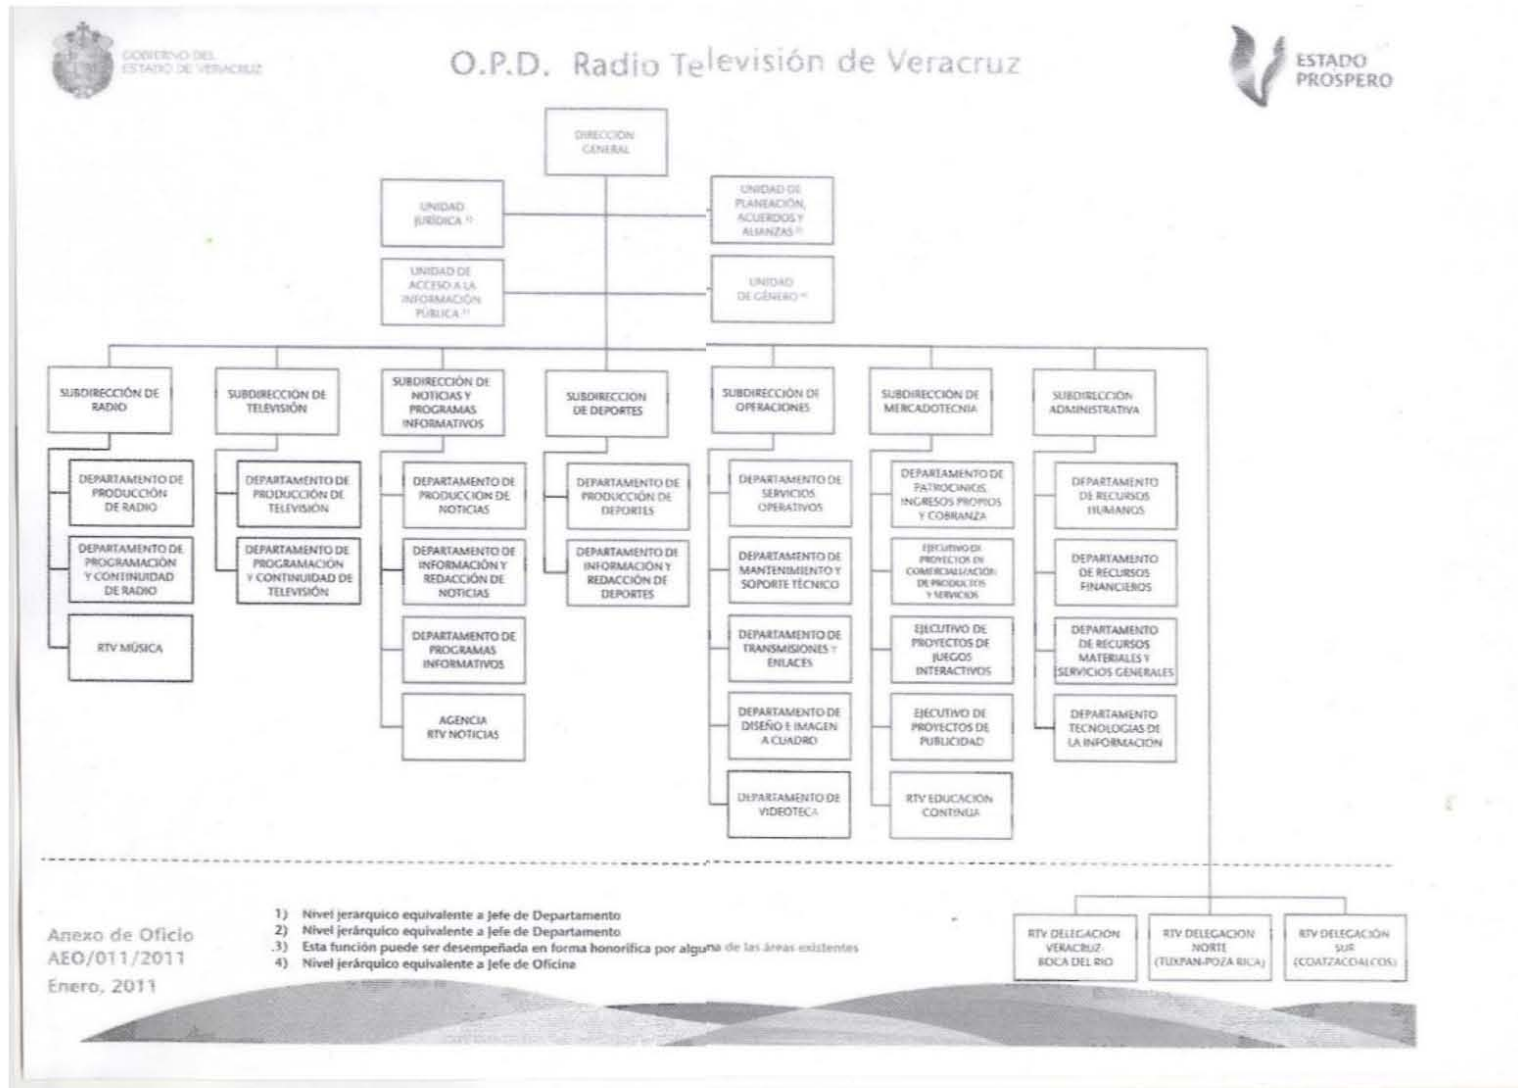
GOBIERNO DEL ESTADO DE VERACRUZ

O.P.D. Radio Televisión de Veracruz

ESTADO PROSPERO

DIRECCIÓN GENERAL

UNIDAD JURÍDICA 1)

UNIDAD DE PLANEACIÓN, ACUERDOS Y ALIANZAS 2)

UNIDAD DE ACCESO A LA INFORMACIÓN PÚBLICA 3)

UNIDAD DE GÉNERO 4)

SUBDIRECCIÓN DE RADIO

DEPARTAMENTO DE PRODUCCIÓN DE RADIO

DEPARTAMENTO DE PROGRAMACIÓN Y CONTINUIDAD DE RADIO

RTV MÚSICA

SUBDIRECCIÓN DE TELEVISIÓN

DEPARTAMENTO DE PRODUCCIÓN DE TELEVISIÓN

DEPARTAMENTO DE PROGRAMACIÓN Y CONTINUIDAD DE TELEVISIÓN

SUBDIRECCIÓN DE NOTICIAS Y PROGRAMAS INFORMATIVOS

DEPARTAMENTO DE PRODUCCIÓN DE NOTICIAS

DEPARTAMENTO DE INFORMACIÓN Y REDACCIÓN DE NOTICIAS

DEPARTAMENTO DE PROGRAMAS INFORMATIVOS

AGENCIA RTV NOTICIAS

SUBDIRECCIÓN DE DEPORTES

DEPARTAMENTO DE PRODUCCIÓN DE DEPORTES

DEPARTAMENTO DE INFORMACIÓN Y REDACCIÓN DE DEPORTES

SUBDIRECCIÓN DE OPERACIONES

DEPARTAMENTO DE SERVICIOS OPERATIVOS

DEPARTAMENTO DE MANTENIMIENTO Y SOPORTE TÉCNICO

DEPARTAMENTO DE TRANSMISIONES Y ENLACES

DEPARTAMENTO DE DISEÑO E IMAGEN A CUADRO

DEPARTAMENTO DE VIDEOTECA

SUBDIRECCIÓN DE MERCADOTECNIA

DEPARTAMENTO DE PATROCINIOS, INGRESOS PROPIOS Y COBRANZA

EJECUTIVO DE PROYECTOS DE COMERCIALIZACIÓN DE PRODUCTOS Y SERVICIOS

EJECUTIVO DE PROYECTOS DE JUEGOS INTERACTIVOS

EJECUTIVO DE PROYECTOS DE PUBLICIDAD

RTV EDUCACIÓN CONTINUA

SUBDIRECCIÓN ADMINISTRATIVA

DEPARTAMENTO DE RECURSOS HUMANOS

DEPARTAMENTO DE RECURSOS FINANCIEROS

DEPARTAMENTO DE RECURSOS MATERIALES Y SERVICIOS GENERALES

DEPARTAMENTO TECNOLOGÍAS DE LA INFORMACIÓN

RTV DELEGACIÓN VERACRUZ-BOCA DEL RÍO

RTV DELEGACIÓN NORTE (TUXPAN-POZA RICA)

RTV DELEGACIÓN SUR (COATZACOALCOS)

Anexo de Oficio
AEO/011/2011
Enero, 2011

1) Nivel jerarquico equivalente a Jefe de Departamento
2) Nivel jerárquico equivalente a Jefe de Departamento
3) Esta función puede ser desempeñada en forma honorifica por alguna de las áreas existentes
4) Nivel jerárquico equivalente a Jefe de Oficina